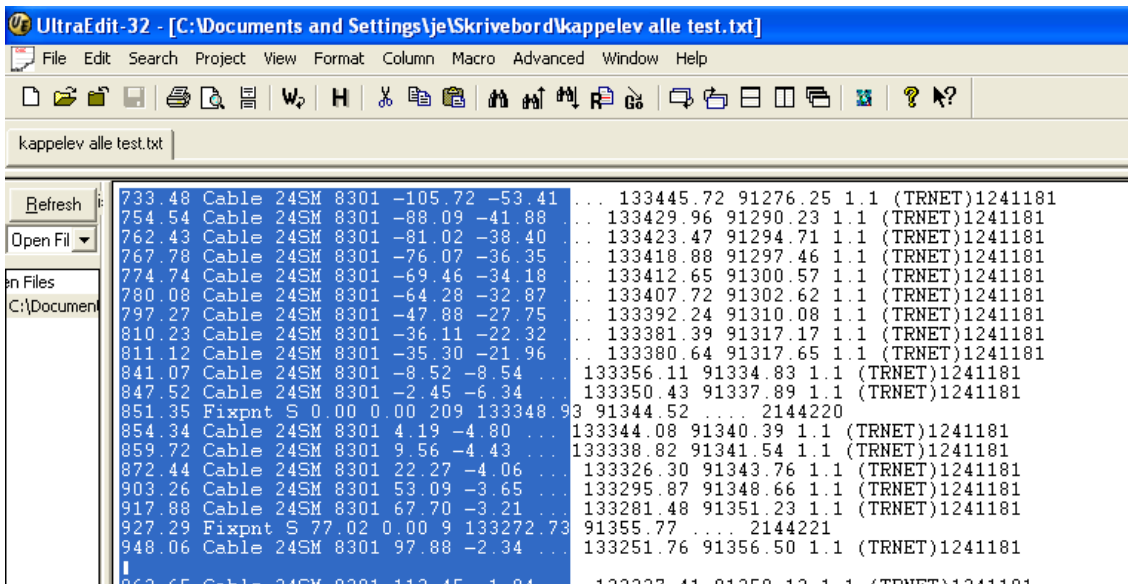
UltraEdit-32 - [C:\Documents and Settings\je\Skrivebord\kappelev alle test.txt]

File Edit Search Project View Format Column Macro Advanced Window Help

kappelev alle test.txt

Refresh

Open Fil

en Files

C:\Documen

733.48 Cable 24SM 8301 -105.72 -53.41 ... 133445.72 91276.25 1.1 (TRNET)1241181
754.54 Cable 24SM 8301 -88.09 -41.88 ... 133429.96 91290.23 1.1 (TRNET)1241181
762.43 Cable 24SM 8301 -81.02 -38.40 ... 133423.47 91294.71 1.1 (TRNET)1241181
767.78 Cable 24SM 8301 -76.07 -36.35 ... 133418.88 91297.46 1.1 (TRNET)1241181
774.74 Cable 24SM 8301 -69.46 -34.18 ... 133412.65 91300.57 1.1 (TRNET)1241181
780.08 Cable 24SM 8301 -64.28 -32.87 ... 133407.72 91302.62 1.1 (TRNET)1241181
797.27 Cable 24SM 8301 -47.88 -27.75 ... 133392.24 91310.08 1.1 (TRNET)1241181
810.23 Cable 24SM 8301 -36.11 -22.32 ... 133381.39 91317.17 1.1 (TRNET)1241181
811.12 Cable 24SM 8301 -35.30 -21.96 ... 133380.64 91317.65 1.1 (TRNET)1241181
841.07 Cable 24SM 8301 -8.52 -8.54 ... 133356.11 91334.83 1.1 (TRNET)1241181
847.52 Cable 24SM 8301 -2.45 -6.34 ... 133350.43 91337.89 1.1 (TRNET)1241181
851.35 Fixpnt S 0.00 0.00 209 133348.93 91344.52 .... 2144220
854.34 Cable 24SM 8301 4.19 -4.80 ... 133344.08 91340.39 1.1 (TRNET)1241181
859.72 Cable 24SM 8301 9.56 -4.43 ... 133338.82 91341.54 1.1 (TRNET)1241181
872.44 Cable 24SM 8301 22.27 -4.06 ... 133326.30 91343.76 1.1 (TRNET)1241181
903.26 Cable 24SM 8301 53.09 -3.65 ... 133295.87 91348.66 1.1 (TRNET)1241181
917.88 Cable 24SM 8301 67.70 -3.21 ... 133281.48 91351.23 1.1 (TRNET)1241181
927.29 Fixpnt S 77.02 0.00 9 133272.73 91355.77 .... 2144221
948.06 Cable 24SM 8301 97.88 -2.34 ... 133251.76 91356.50 1.1 (TRNET)1241181

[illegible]